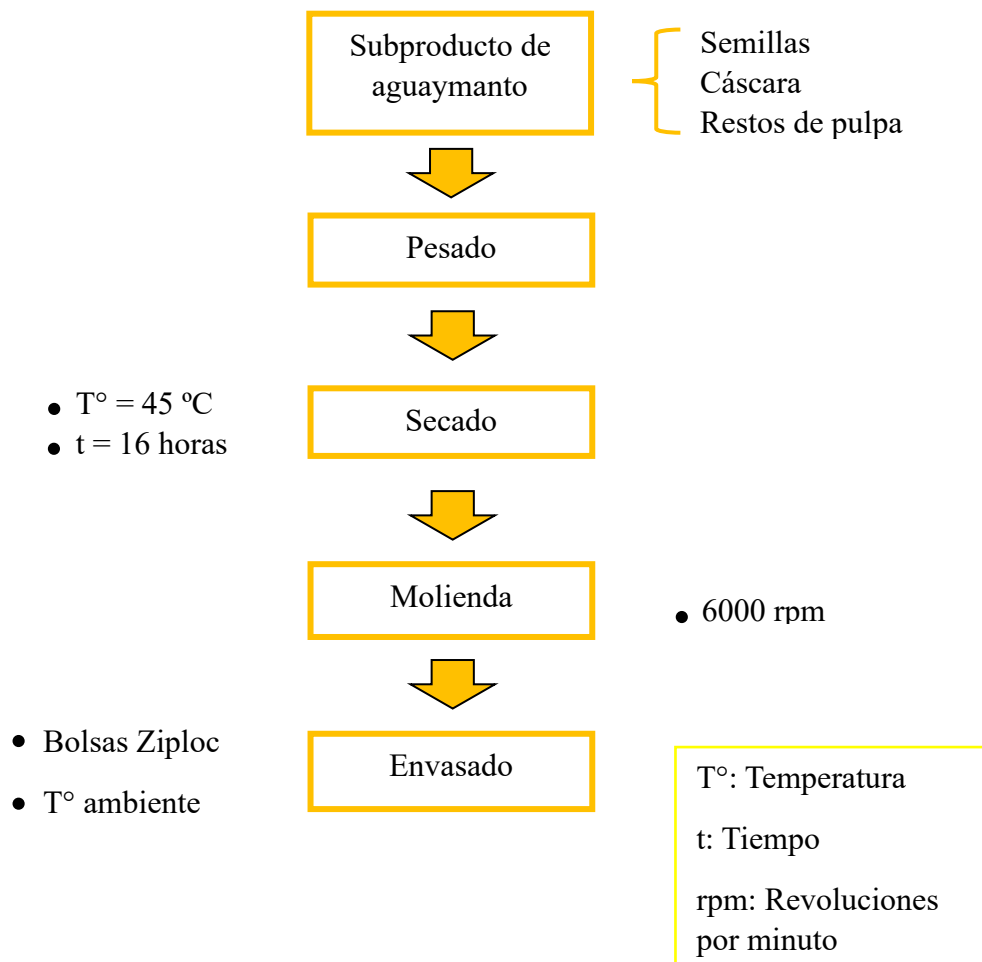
Subproducto de aguaymanto

Semillas
Cáscara
Restos de pulpa

Pesado

• T° = 45 ºC
• t = 16 horas

Secado

Molienda

• 6000 rpm

• Bolsas Ziploc
• T° ambiente

Envasado

T°: Temperatura

t: Tiempo

rpm: Revoluciones por minuto